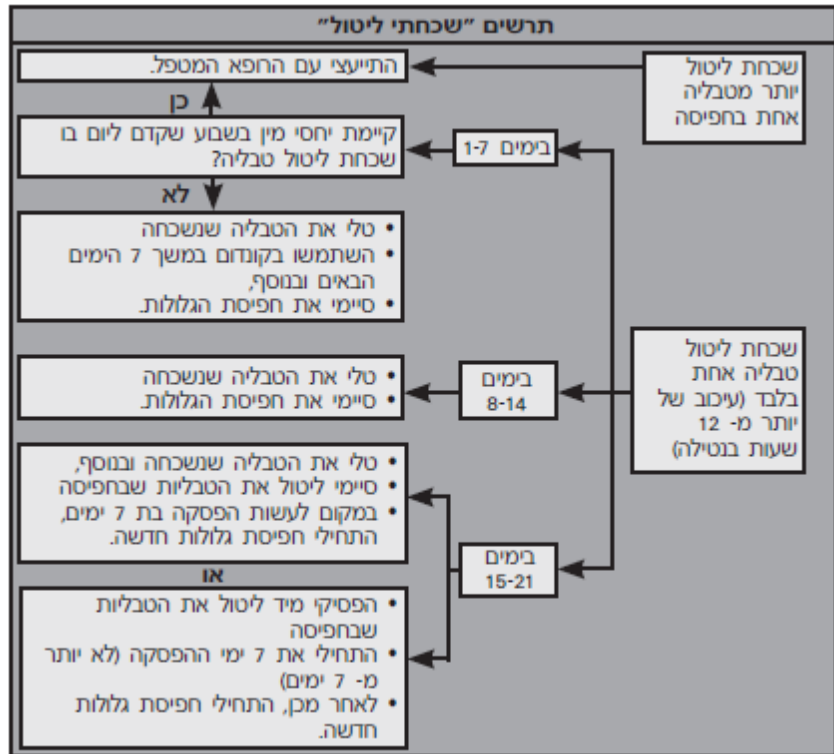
תרשים "שכחתי ליטול"

שכחת ליטול יותר מטבליה אחת בחפיסה

התייעצי עם הרופא המטפל.

כן

בימים 1-7

קיימת יחסי מין בשבוע שקדם ליום בו שכחת ליטול טבליה?

לא

• טלי את הטבליה שנשכחה
• השתמשו בקונדום במשך 7 הימים הבאים ובנוסף,
• סיימי את חפיסת הגלולות.

שכחת ליטול טבליה אחת בלבד (עיכוב של יותר מ- 12 שעות בנטילה)

בימים 8-14

• טלי את הטבליה שנשכחה
• סיימי את חפיסת הגלולות.

בימים 15-21

• טלי את הטבליה שנשכחה ובנוסף,
• סיימי ליטול את הטבליות שבחפיסה
• במקום לעשות הפסקה בת 7 ימים, התחילי חפיסת גלולות חדשה.

או

• הפסיקי מיד ליטול את הטבליות שבחפיסה
• התחילי את 7 ימי ההפסקה (לא יותר מ- 7 ימים)
• לאחר מכן, התחילי חפיסת גלולות חדשה.